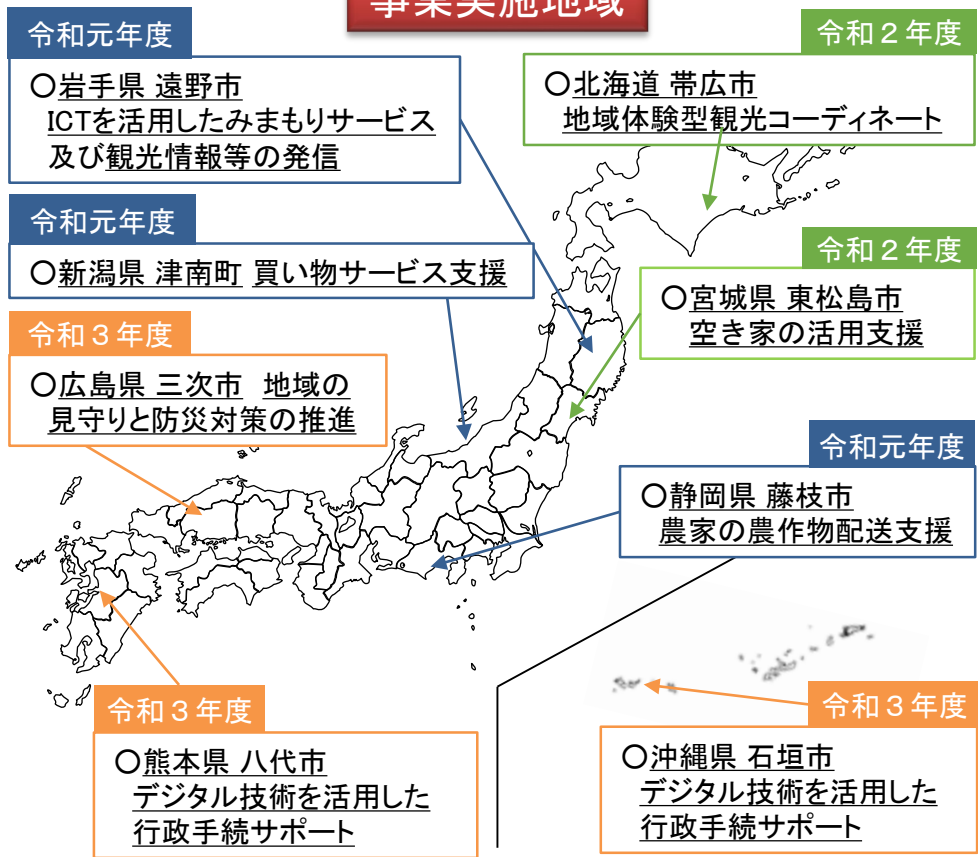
事業実施地域

令和元年度
○岩手県 遠野市
ICTを活用したみまもりサービス及び観光情報等の発信

令和元年度
○新潟県 津南町 買い物サービス支援

令和３年度
○広島県 三次市 地域の見守りと防災対策の推進

令和２年度
○北海道 帯広市
地域体験型観光コーディネート

令和２年度
○宮城県 東松島市
空き家の活用支援

令和元年度
○静岡県 藤枝市
農家の農作物配送支援

令和３年度
○熊本県 八代市
デジタル技術を活用した行政手続サポート

令和３年度
○沖縄県 石垣市
デジタル技術を活用した行政手続サポート